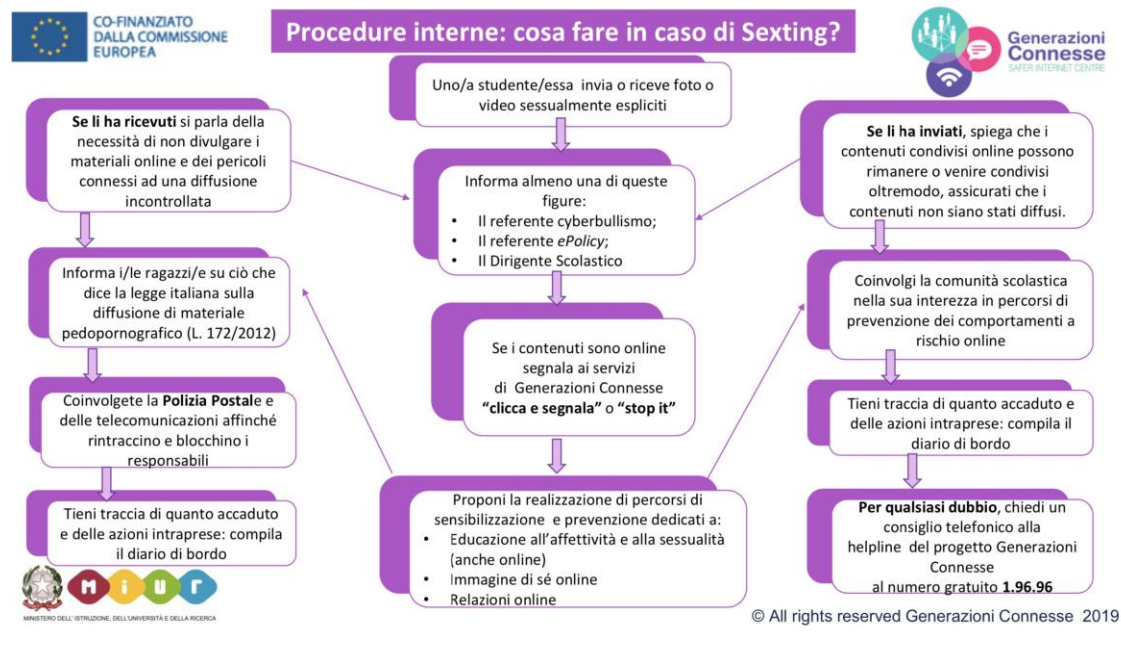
CO-FINANZIATO DALLA COMMISSIONE EUROPEA

Procedure interne: cosa fare in caso di Sexting?

Generazioni Connesse
SAFER INTERNET CENTRE

Uno/a studente/essa invia o riceve foto o video sessualmente espliciti

Se li ha ricevuti si parla della necessità di non divulgare i materiali online e dei pericoli connessi ad una diffusione incontrollata

Informa almeno una di queste figure:
• Il referente cyberbullismo;
• Il referente ePolicy;
• Il Dirigente Scolastico

Se li ha inviati, spiega che i contenuti condivisi online possono rimanere o venire condivisi oltremodo, assicurati che i contenuti non siano stati diffusi.

Informa i/le ragazzi/e su ciò che dice la legge italiana sulla diffusione di materiale pedopornografico (L. 172/2012)

Se i contenuti sono online segnala ai servizi di Generazioni Connesse "clicca e segnala" o "stop it"

Coinvolgi la comunità scolastica nella sua interezza in percorsi di prevenzione dei comportamenti a rischio online

Coinvolgete la Polizia Postale e delle telecomunicazioni affinché rintraccino e blocchino i responsabili

Tieni traccia di quanto accaduto e delle azioni intraprese: compila il diario di bordo

Tieni traccia di quanto accaduto e delle azioni intraprese: compila il diario di bordo

Proponi la realizzazione di percorsi di sensibilizzazione e prevenzione dedicati a:
• Educazione all'affettività e alla sessualità (anche online)
• Immagine di sé online
• Relazioni online

Per qualsiasi dubbio, chiedi un consiglio telefonico alla helpline del progetto Generazioni Connesse al numero gratuito 1.96.96

MIUR
MINISTERO DELL'ISTRUZIONE, DELL'UNIVERSITÀ E DELLA RICERCA

© All rights reserved Generazioni Connesse 2019